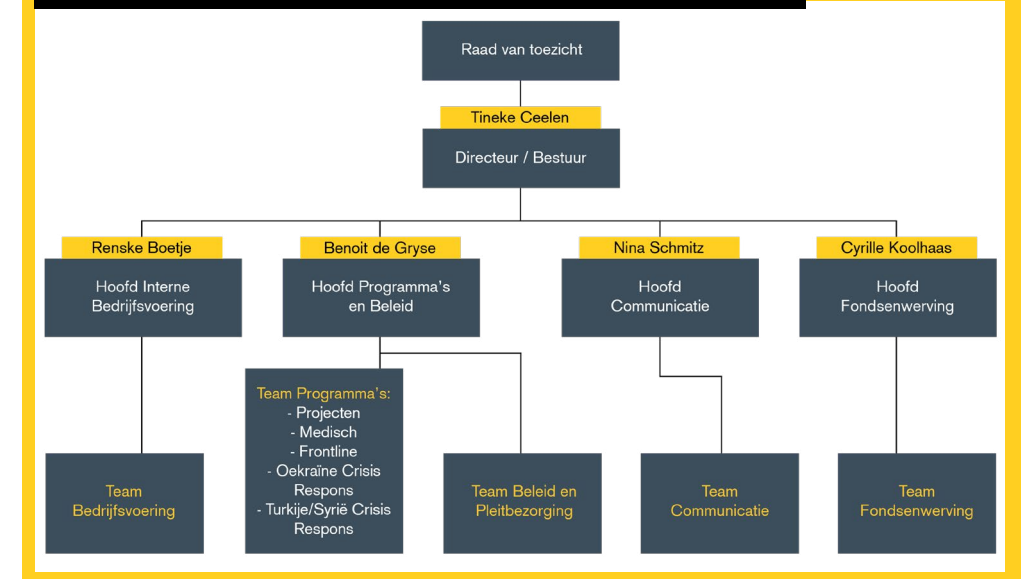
Raad van toezicht

Tineke Ceelen

Directeur / Bestuur

Renske Boetje

Hoofd Interne Bedrijfsvoering

Benoit de Gryse

Hoofd Programma's en Beleid

Nina Schmitz

Hoofd Communicatie

Cyrille Koolhaas

Hoofd Fondsenwerving

Team Programma's:
- Projecten
- Medisch
- Frontline
- Oekraïne Crisis Respons
- Turkije/Syrië Crisis Respons

Team Bedrijfsvoering

Team Beleid en Pleitbezorging

Team Communicatie

Team Fondsenwerving